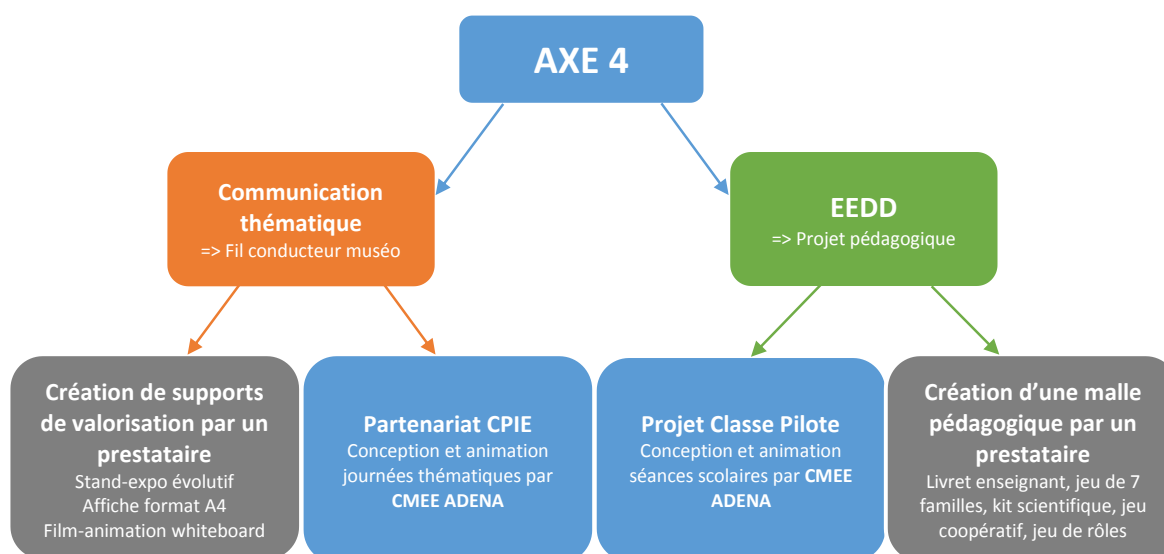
AXE 4

Communication thématique
=> Fil conducteur muséo

EEDD
=> Projet pédagogique

Création de supports de valorisation par un prestataire
Stand-expo évolutif
Affiche format A4
Film-animation whiteboard

Partenariat CPIE
Conception et animation journées thématiques par CMEE ADENA

Projet Classe Pilote
Conception et animation séances scolaires par CMEE ADENA

Création d'une malle pédagogique par un prestataire
Livret enseignant, jeu de 7 familles, kit scientifique, jeu coopératif, jeu de rôles